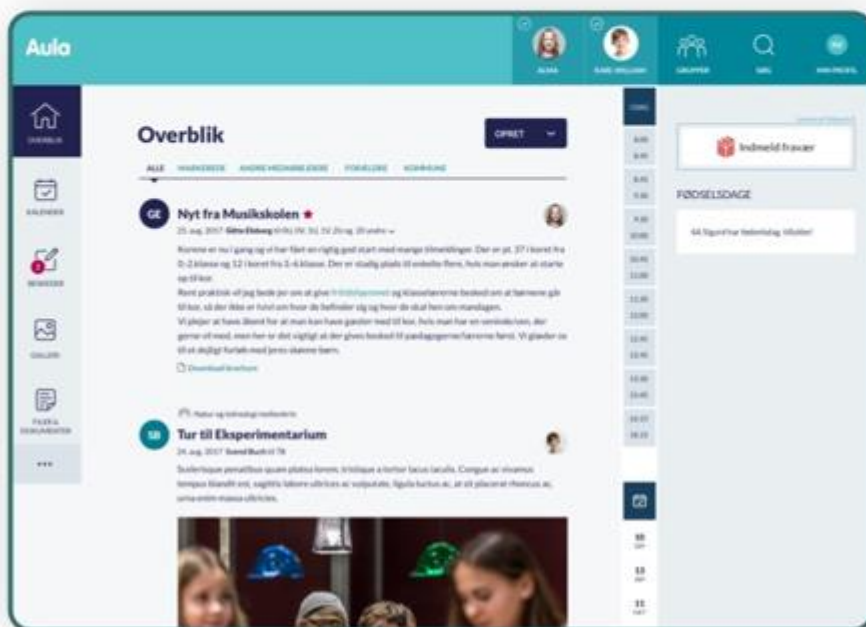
Aula

ALMA

KARL WILLIAM

GRUPPER

SØG

MIN PROFIL

OVERBLIK

KALENDER

BESKEDER

GALLERI

FILER & DOKUMENTER

•••

Overblik

OPRET

ALLE

MARKEREDE

ANDRE MEDARBEJDERE

FORÆLDRE

KOMMUNE

GE

Nyt fra Musikskolen

25. aug. 2017 Gitte Elsberg til 0U, 0V, 1U, 1V, 2U og 20 andre

Koreme er nu i gang og vi har fået en rigtig god start med mange tilmeldinger. Der er pt. 37 i koret fra 0.-2.klasse og 12 i koret fra 3.-6.klasse. Der er stadig plads til enkelte flere, hvis man ønsker at starte op til kor.

Rent praktisk vil jeg bede jer om at give Fritidshjemmet og klasselærerne besked om at børnene går til kor, så der ikke er tvivl om hvor de befinder sig og hvor de skal hen om mandagen.

Vi plejer at have åbent for at man kan have gæster med til kor, hvis man har en veninde/ven, der gerne vil med, men her er det vigtigt at der gives besked til pædagogerne/lærerne først. Vi glæder os til et dejligt forløb med jeres skønne børn.

Download brochure

Natur og teknologi 4x/4B

SB

Tur til Eksperimentarium

24. aug. 2017 Svend Buch til 7B

Scelerisque penatibus quam platea lorem, tristique a tortor lacus iaculis. Congue ac vivamus tempus blandit est, sagittis labore ultrices ac vulputate, ligula luctus ac, at sit placerat rhoncus ac, urna enim massa ultricies.

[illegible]

Indmeld fravær

FØDSELSDAGE

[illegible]